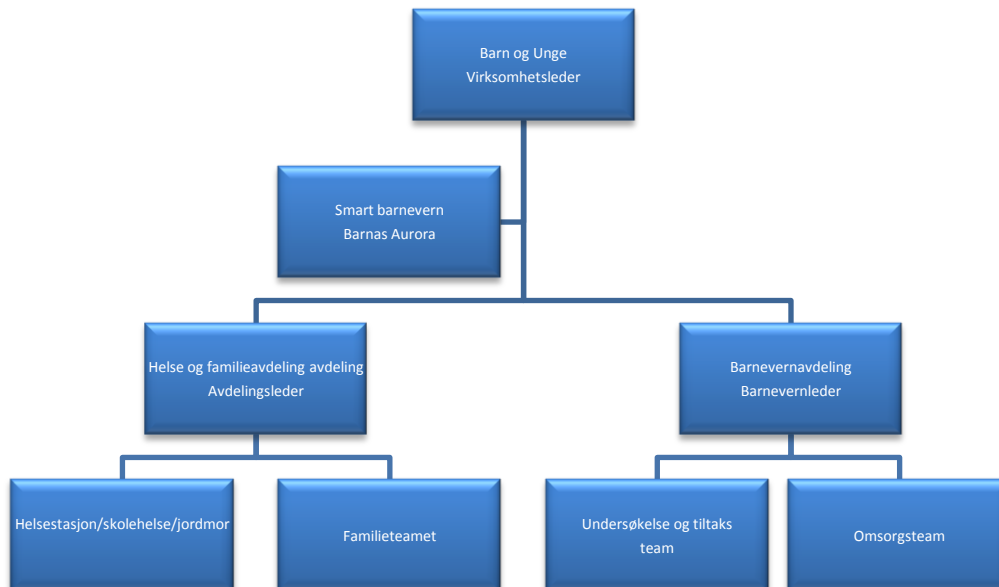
Barn og Unge
Virksomhetsleder

Smart barnevern
Barnas Aurora

Helse og familieavdeling avdeling
Avdelingsleder

Barnevernavdeling
Barnevernleder

Helsestasjon/skolehelse/jordmor

Familieteamet

Undersøkelse og tiltaks team

Omsorgsteam